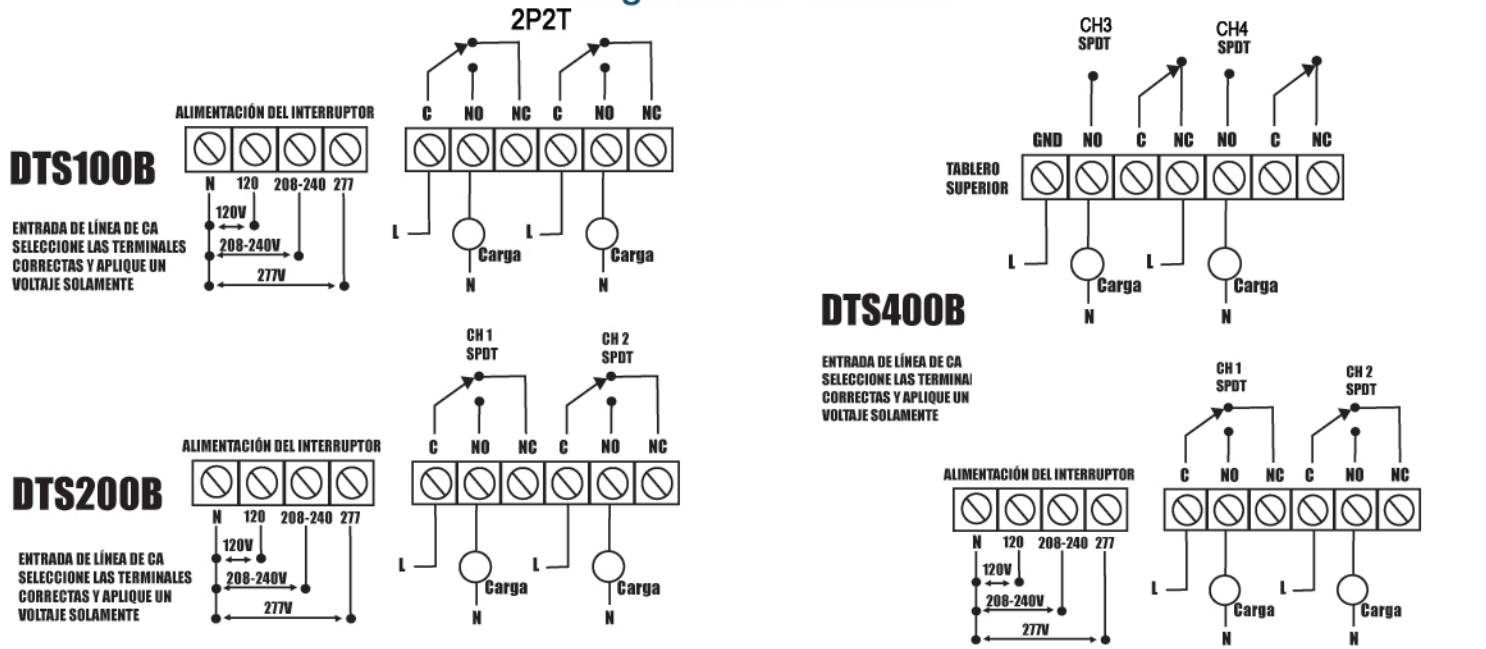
2P2T

DTS100B

ALIMENTACIÓN DEL INTERRUPTOR

N 120 208-240 277

120V
208-240V
277V

ENTRADA DE LÍNEA DE CA SELECCIONE LAS TERMINALES CORRECTAS Y APLIQUE UN VOLTAJE SOLAMENTE

C NO NC C NO NC

L Carga N L Carga N

CH3 SPDT CH4 SPDT

GND NO C NC NO C NC

TABLERO SUPERIOR

L Carga N L Carga N

DTS400B

ENTRADA DE LÍNEA DE CA SELECCIONE LAS TERMINAI CORRECTAS Y APLIQUE UN VOLTAJE SOLAMENTE

CH 1 SPDT CH 2 SPDT

DTS200B

ALIMENTACIÓN DEL INTERRUPTOR

N 120 208-240 277

120V
208-240V
277V

ENTRADA DE LÍNEA DE CA SELECCIONE LAS TERMINALES CORRECTAS Y APLIQUE UN VOLTAJE SOLAMENTE

C NO NC C NO NC

L Carga N L Carga N

CH 1 SPDT CH 2 SPDT

ALIMENTACIÓN DEL INTERRUPTOR

N 120 208-240 277

120V
208-240V
277V

C NO NC C NO NC

L Carga N L Carga N